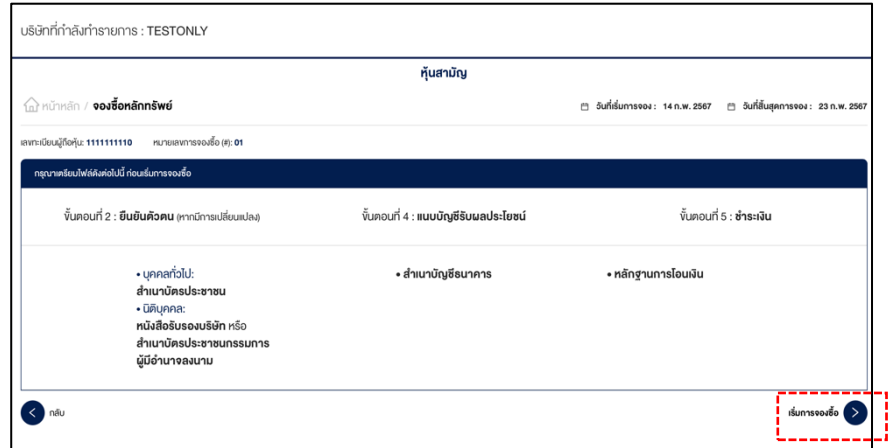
บริษัทที่กำลังทำรายการ : TESTONLY

หุ้นสามัญ

หน้าหลัก / จองซื้อหลักทรัพย์

วันที่เริ่มการจอง : 14 ก.พ. 2567 วันที่สิ้นสุดการจอง : 23 ก.พ. 2567

เลขทะเบียนผู้ถือหุ้น: 1111111110 หมายเลขการจองซื้อ (#): 01

กรุณาเตรียมไฟล์ดังต่อไปนี้ ก่อนเริ่มการจองซื้อ

ขั้นตอนที่ 2 : ยืนยันตัวตน (หากมีการเปลี่ยนแปลง)

ขั้นตอนที่ 4 : แนบบัญชีรับผลประโยชน์

ขั้นตอนที่ 5 : ชำระเงิน

• บุคคลทั่วไป:
สำเนาบัตรประชาชน
• นิติบุคคล:
หนังสือรับรองบริษัท หรือ
สำเนาบัตรประชาชนกรรมการ
ผู้มีอำนาจลงนาม

• สำเนาบัญชีธนาคาร

• หลักฐานการโอนเงิน

กลับ

เริ่มการจองซื้อ